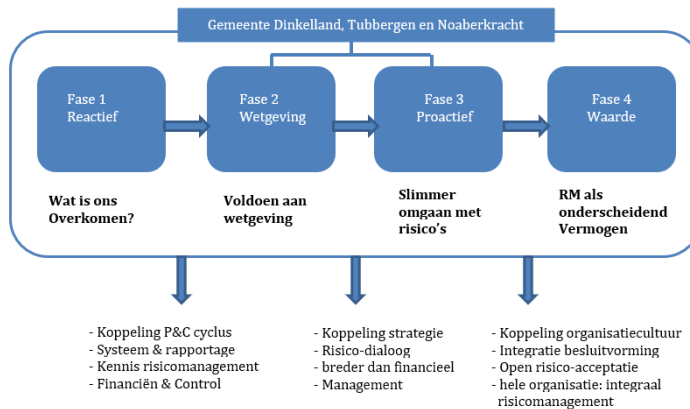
Gemeente Dinkelland, Tubbergen en Noaberkracht

Fase 1
Reactief

Fase 2
Wetgeving

Fase 3
Proactief

Fase 4
Waarde

Wat is ons Overkomen?

Voldoen aan wetgeving

Slimmer omgaan met risico's

RM als onderscheidend Vermogen

- Koppeling P&C cyclus
- Systeem & rapportage
- Kennis risicomanagement
- Financiën & Control

- Koppeling strategie
- Risico-dialoog
- breder dan financieel
- Management

- Koppeling organisatiecultuur
- Integratie besluitvorming
- Open risico-acceptatie
- hele organisatie: integraal risicomanagement